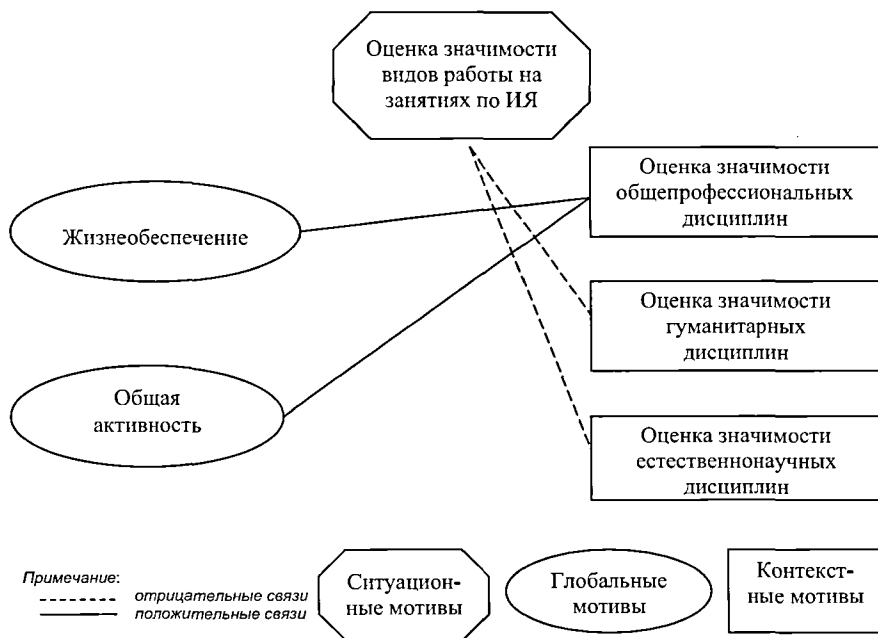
Оценка значимости видов работы на занятиях по ИЯ

Оценка значимости общепрофессиональных дисциплин

Жизнеобеспечение

Оценка значимости гуманитарных дисциплин

Общая активность

Оценка значимости естественнонаучных дисциплин

Примечание:
отрицательные связи
положительные связи

Ситуационные мотивы

Глобальные мотивы

Контекстные мотивы